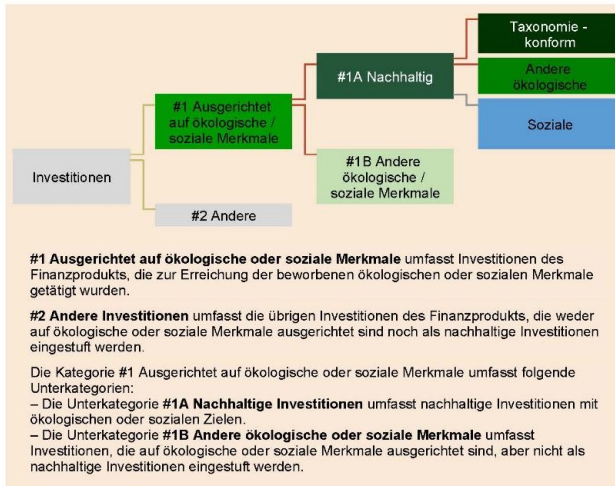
Investitionen

#1 Ausgerichtet auf ökologische / soziale Merkmale

#2 Andere

#1A Nachhaltig

#1B Andere ökologische / soziale Merkmale

Taxonomie - konform

Andere ökologische

Soziale

**#1 Ausgerichtet auf ökologische oder soziale Merkmale** umfasst Investitionen des Finanzprodukts, die zur Erreichung der beworbenen ökologischen oder sozialen Merkmale getätigt wurden.

**#2 Andere Investitionen** umfasst die übrigen Investitionen des Finanzprodukts, die weder auf ökologische oder soziale Merkmale ausgerichtet sind noch als nachhaltige Investitionen eingestuft werden.

Die Kategorie #1 Ausgerichtet auf ökologische oder soziale Merkmale umfasst folgende Unterkategorien:
– Die Unterkategorie **#1A Nachhaltige Investitionen** umfasst nachhaltige Investitionen mit ökologischen oder sozialen Zielen.
– Die Unterkategorie **#1B Andere ökologische oder soziale Merkmale** umfasst Investitionen, die auf ökologische oder soziale Merkmale ausgerichtet sind, aber nicht als nachhaltige Investitionen eingestuft werden.